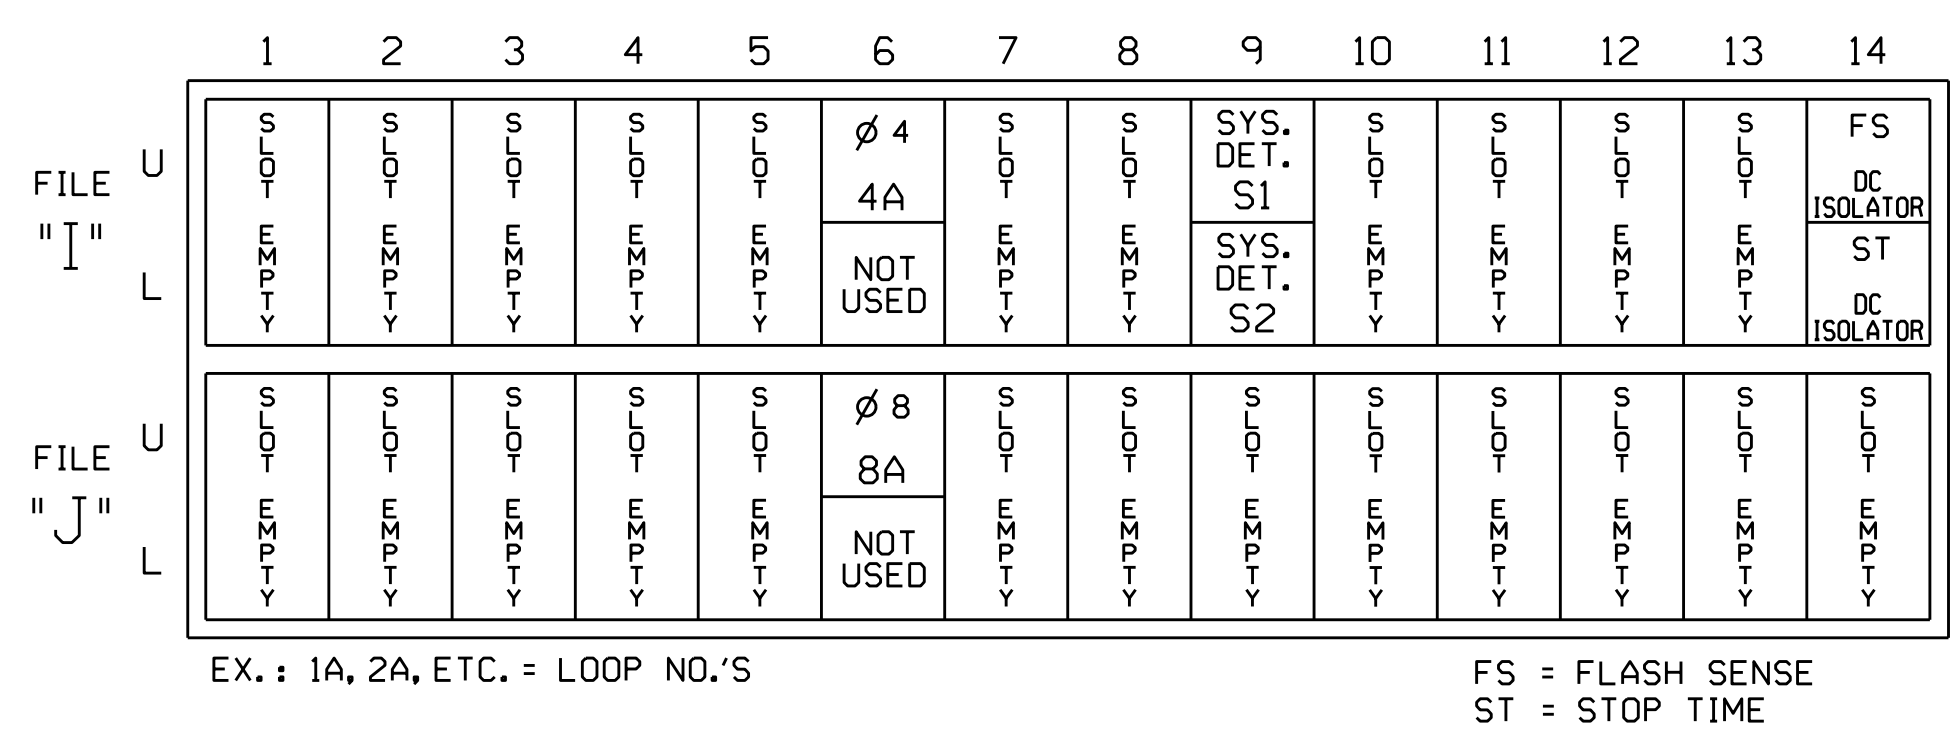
| | | 1 | 2 | 3 | 4 | 5 | 6 | 7 | 8 | 9 | 10 | 11 | 12 | 13 | 14 |
|---|---|---|---|---|---|---|---|---|---|---|---|---|---|---|---|
| FILE "I" | U | SLOT | SLOT | SLOT | SLOT | SLOT | Ø 4 4A | SLOT | SLOT | SYS. DET. S1 | SLOT | SLOT | SLOT | SLOT | FS DC ISOLATOR |
| | L | EMPTY | EMPTY | EMPTY | EMPTY | EMPTY | NOT USED | EMPTY | EMPTY | SYS. DET. S2 | EMPTY | EMPTY | EMPTY | EMPTY | ST DC ISOLATOR |
| FILE "J" | U | SLOT | SLOT | SLOT | SLOT | SLOT | Ø 8 8A | SLOT | SLOT | SLOT | SLOT | SLOT | SLOT | SLOT | SLOT |
| | L | EMPTY | EMPTY | EMPTY | EMPTY | EMPTY | NOT USED | EMPTY | EMPTY | EMPTY | EMPTY | EMPTY | EMPTY | EMPTY | EMPTY |

EX.: 1A, 2A, ETC. = LOOP NO.'S

FS = FLASH SENSE
ST = STOP TIME